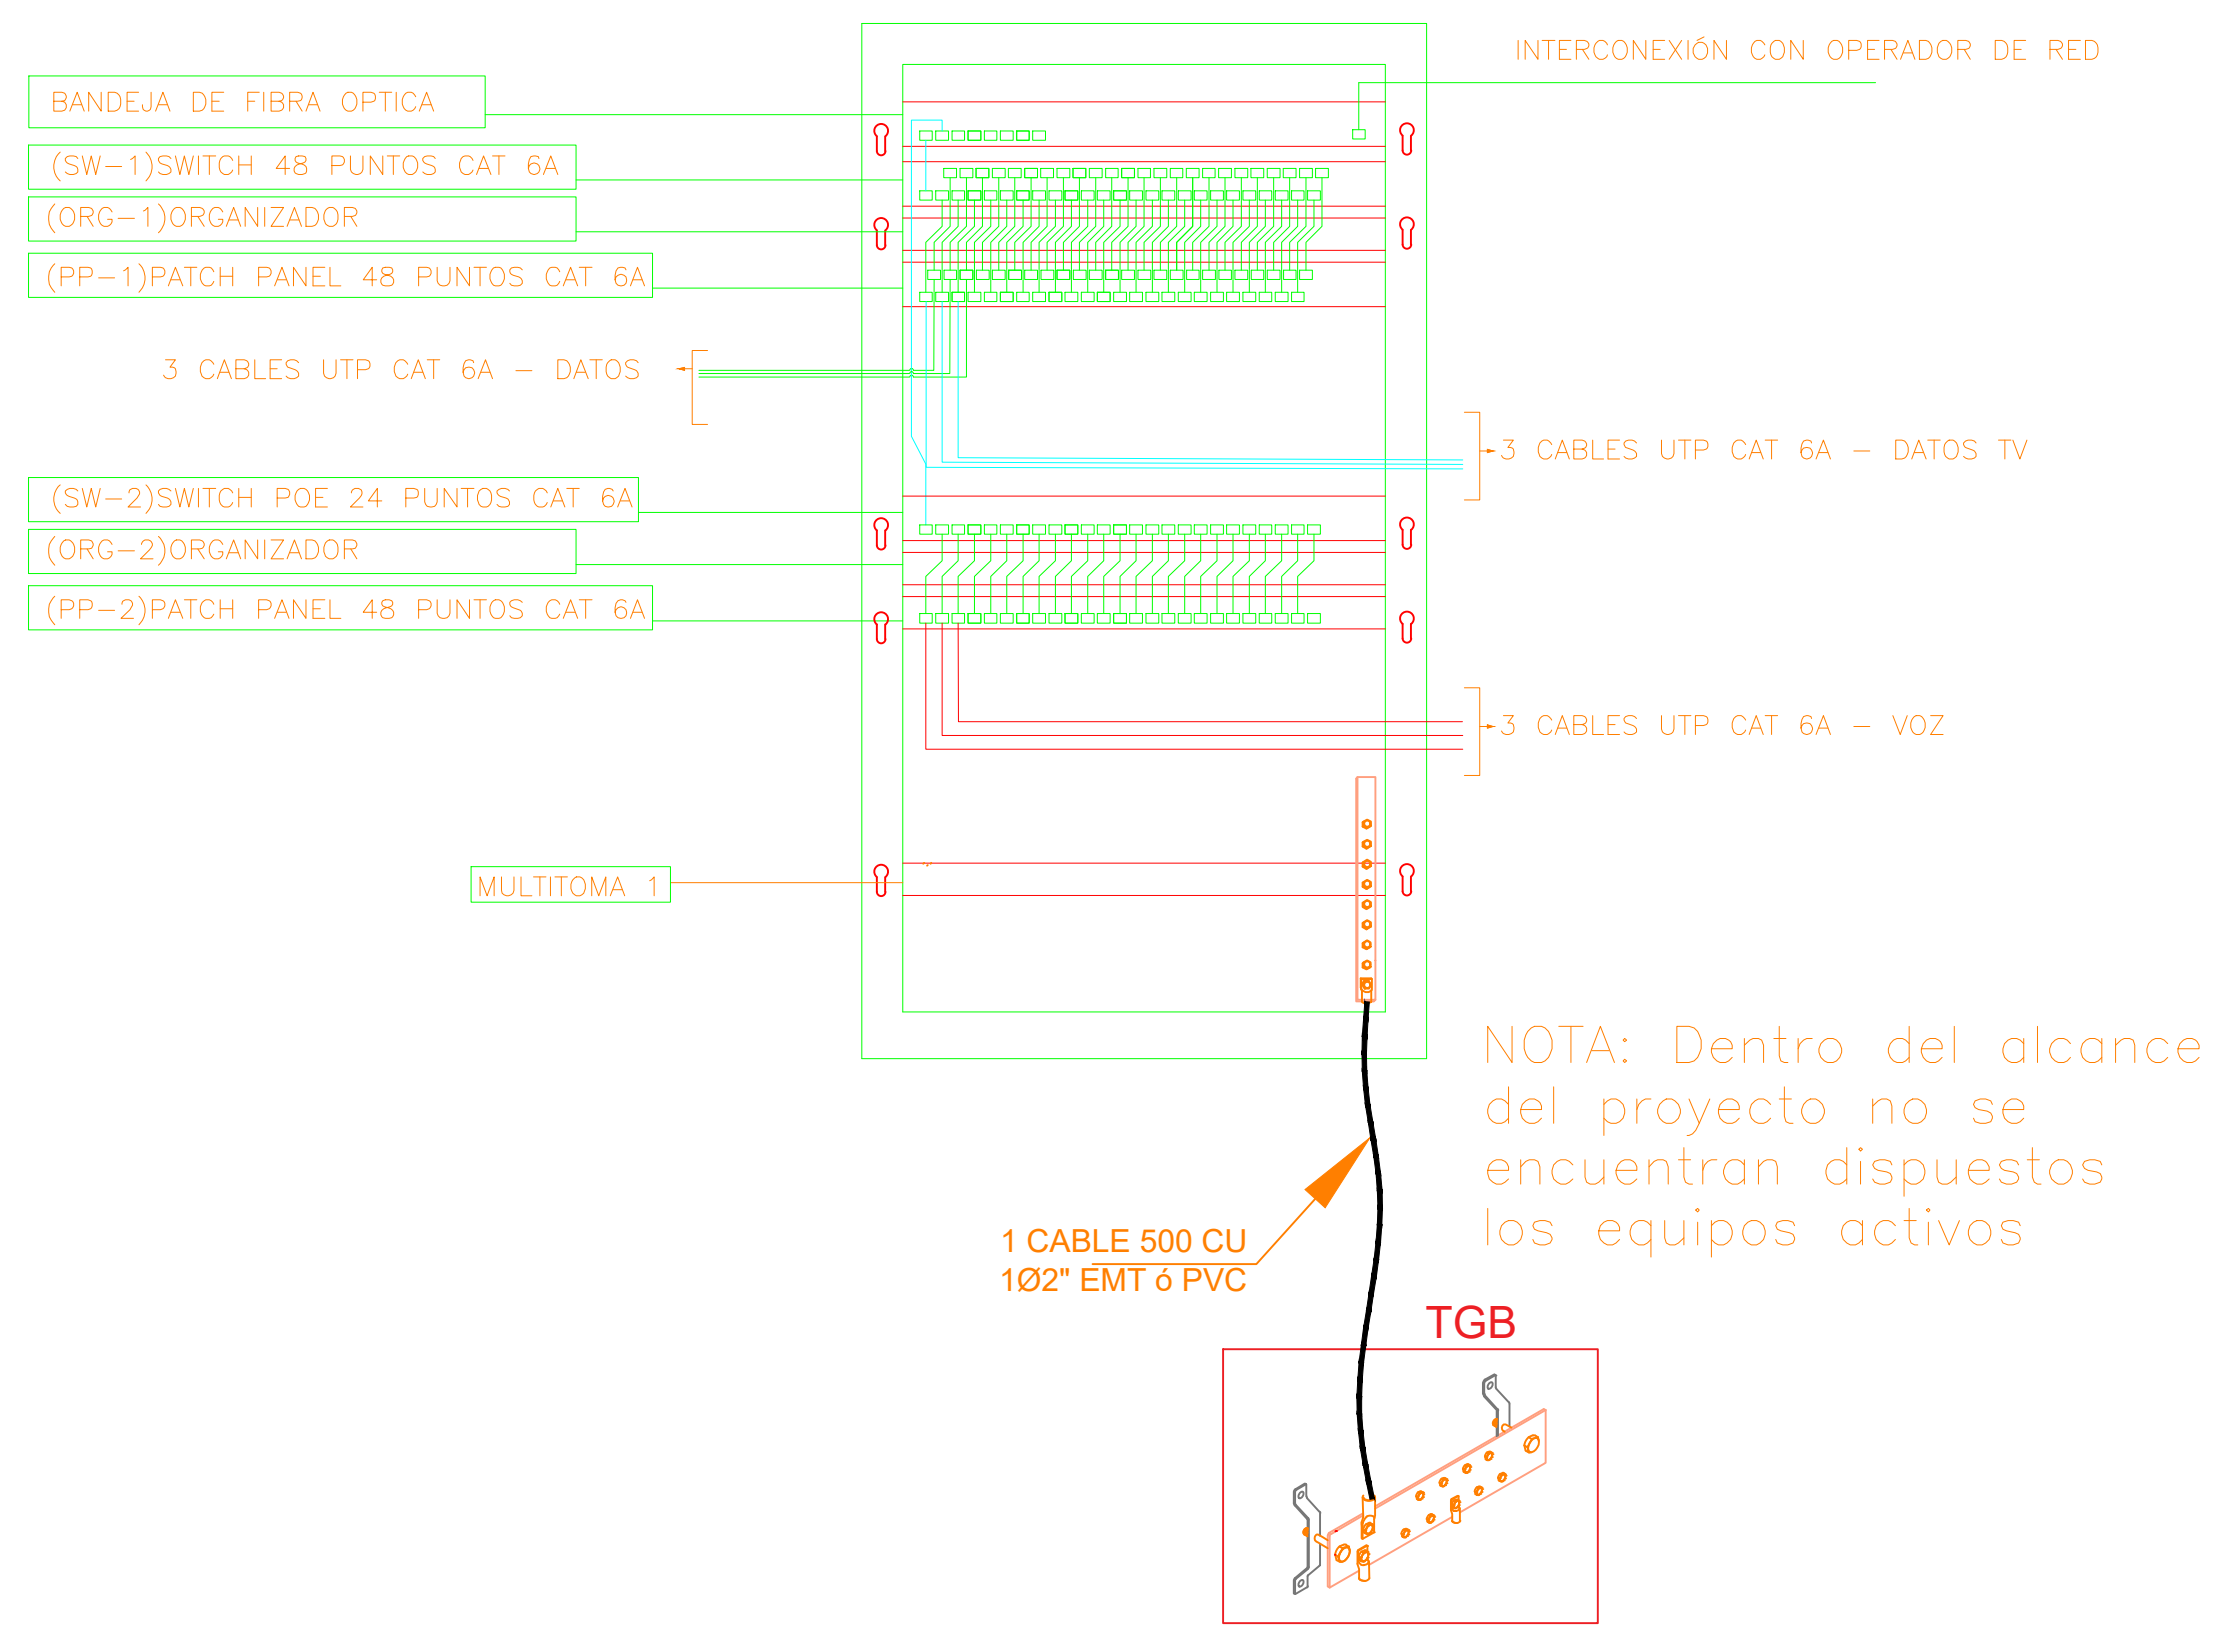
INTERCONEXIÓN CON OPERADOR DE RED

BANDEJA DE FIBRA OPTICA

(SW–1)SWITCH 48 PUNTOS CAT 6A

(ORG–1)ORGANIZADOR

(PP–1)PATCH PANEL 48 PUNTOS CAT 6A

3 CABLES UTP CAT 6A – DATOS

3 CABLES UTP CAT 6A – DATOS TV

(SW–2)SWITCH POE 24 PUNTOS CAT 6A

(ORG–2)ORGANIZADOR

(PP–2)PATCH PANEL 48 PUNTOS CAT 6A

3 CABLES UTP CAT 6A – VOZ

MULTITOMA 1

NOTA: Dentro del alcance del proyecto no se encuentran dispuestos los equipos activos

1 CABLE 500 CU
1Ø2" EMT ó PVC

TGB